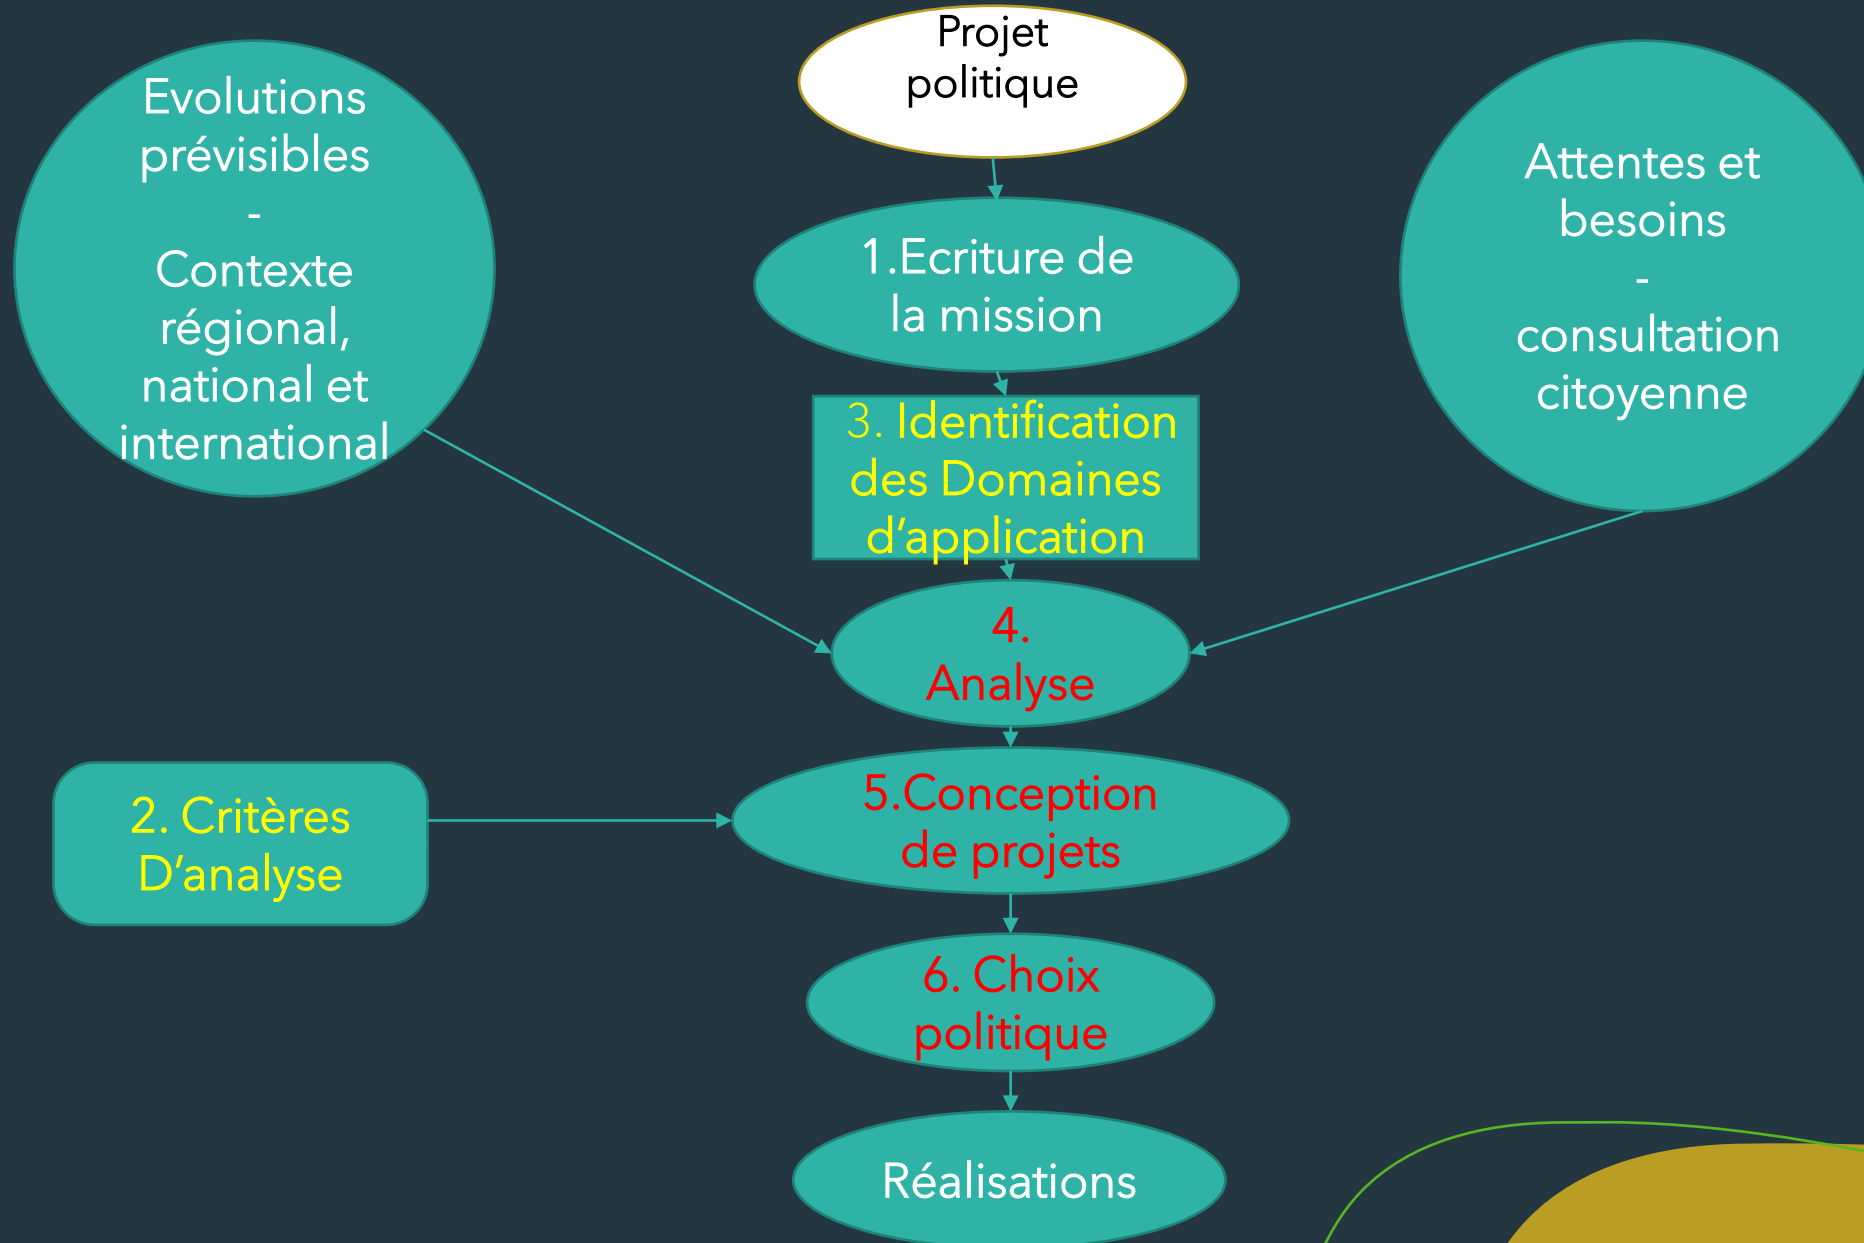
Projet politique

Evolutions prévisibles
-
Contexte régional, national et international

1.Ecriture de la mission

Attentes et besoins
-
consultation citoyenne

3. Identification des Domaines d'application

4.
Analyse

2. Critères D'analyse

5.Conception de projets

6. Choix politique

Réalisations